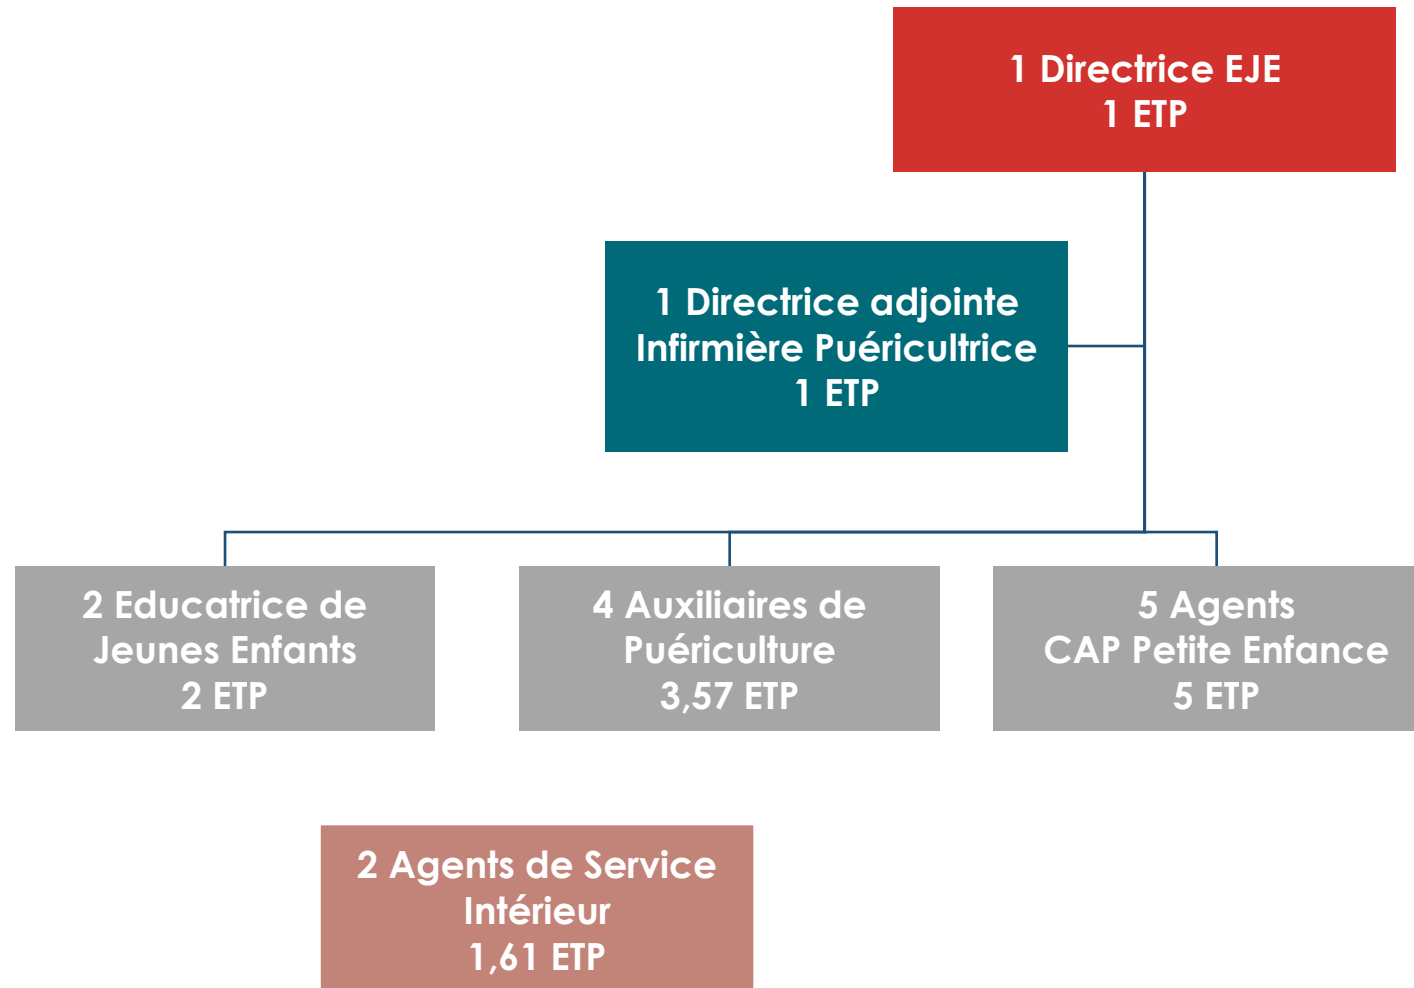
1 Directrice EJE
1 ETP

1 Directrice adjointe
Infirmière Puéricultrice
1 ETP

2 Educatrice de
Jeunes Enfants
2 ETP

4 Auxiliaires de
Puériculture
3,57 ETP

5 Agents
CAP Petite Enfance
5 ETP

2 Agents de Service
Intérieur
1,61 ETP